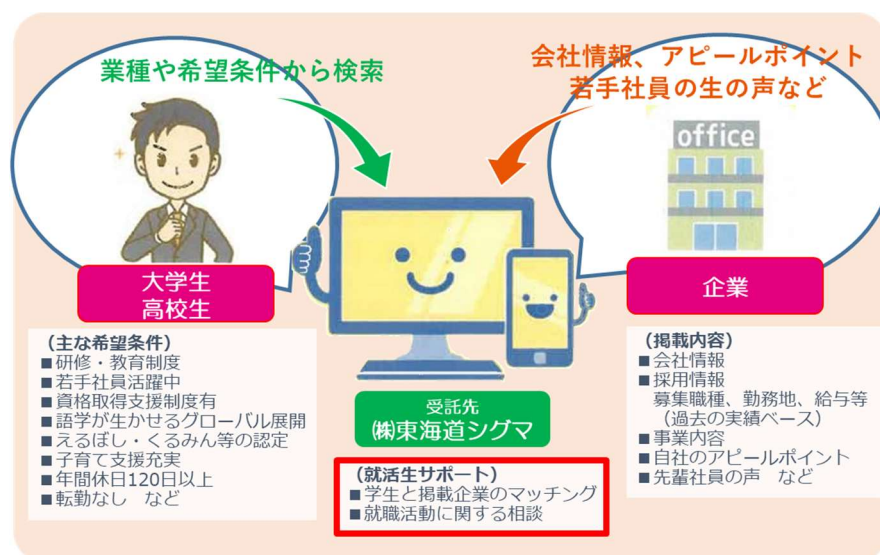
業種や希望条件から検索

会社情報、アピールポイント
若手社員の生の声など

office

大学生
高校生

（主な希望条件）
■研修・教育制度
■若手社員活躍中
■資格取得支援制度有
■語学が生かせるグローバル展開
■えるぼし・くるみん等の認定
■子育て支援充実
■年間休日120日以上
■転勤なし　など

受託先
㈱東海道シグマ

（就活生サポート）
■学生と掲載企業のマッチング
■就職活動に関する相談

企業

（掲載内容）
■会社情報
■採用情報
　募集職種、勤務地、給与等
　（過去の実績ベース）
■事業内容
■自社のアピールポイント
■先輩社員の声　など